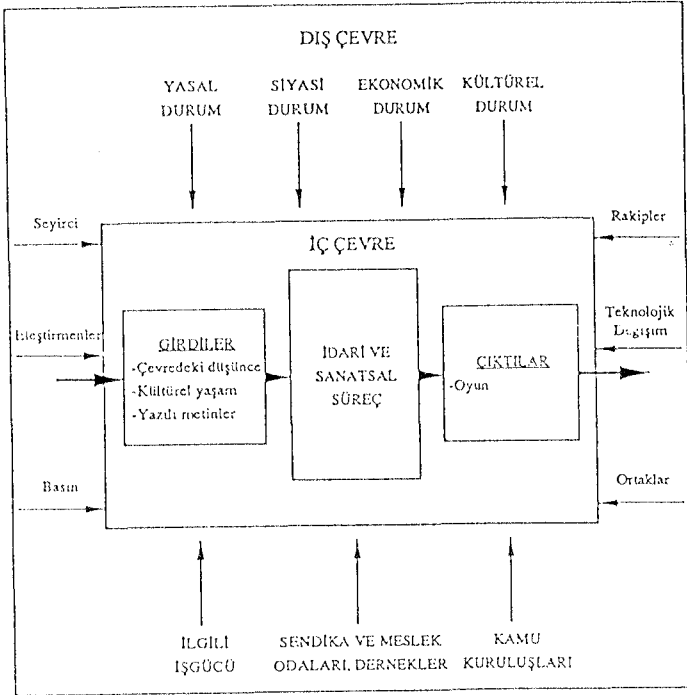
DIŞ ÇEVRE

YASAL DURUM

SİYASİ DURUM

EKONOMİK DURUM

KÜLTÜREL DURUM

Seyirci

Rakipler

İÇ ÇEVRE

Eleştirmenler

Teknolojik Değişim

GİRDİLER
-Çevredeki düşünce
-Kültürel yaşam
-Yazılı metinler

İDARİ VE SANATSAL SÜREÇ

ÇIKTILAR
-Oyun

Basın

Ortaklar

İLGİLİ İŞGÜCÜ

SENDİKA VE MESLEK ODALARI, DERNEKLER

KAMU KURULUŞLARI